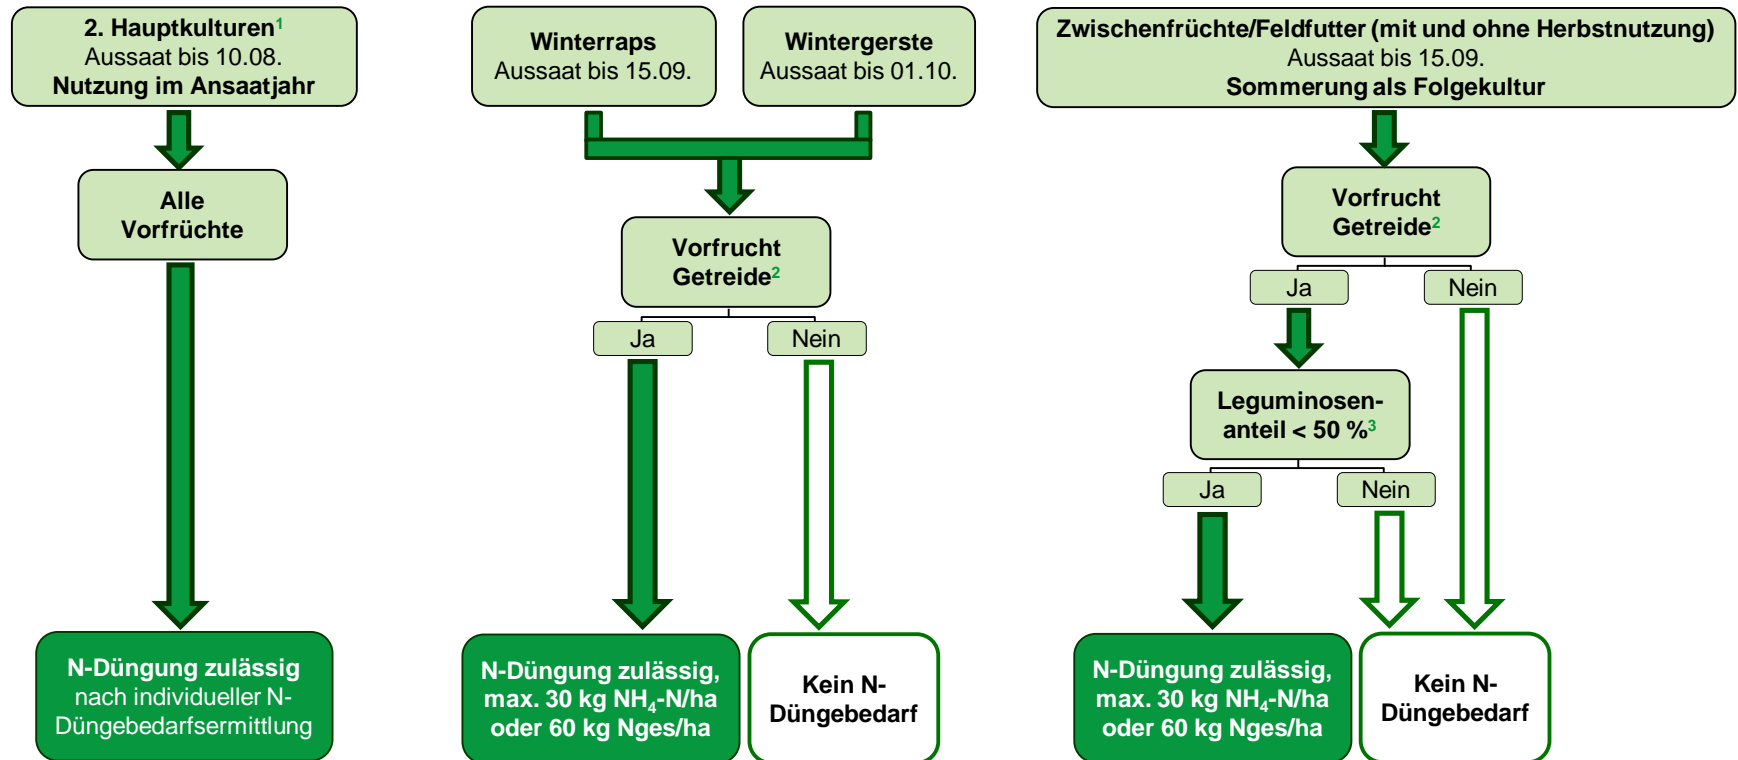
2. Hauptkulturen$^1$
Aussaat bis 10.08.
Nutzung im Ansaatjahr

Alle Vorfrüchte

N-Düngung zulässig nach individueller N-Düngebedarfsermittlung

Winterraps
Aussaat bis 15.09.

Wintergerste
Aussaat bis 01.10.

Vorfrucht Getreide$^2$

Ja

Nein

N-Düngung zulässig, max. 30 kg $NH_4$-N/ha oder 60 kg Nges/ha

Kein N-Düngebedarf

Zwischenfrüchte/Feldfutter (mit und ohne Herbstnutzung)
Aussaat bis 15.09.
Sommerung als Folgekultur

Vorfrucht Getreide$^2$

Ja

Nein

Leguminosenanteil < 50 %$^3$

Ja

Nein

N-Düngung zulässig, max. 30 kg $NH_4$-N/ha oder 60 kg Nges/ha

Kein N-Düngebedarf